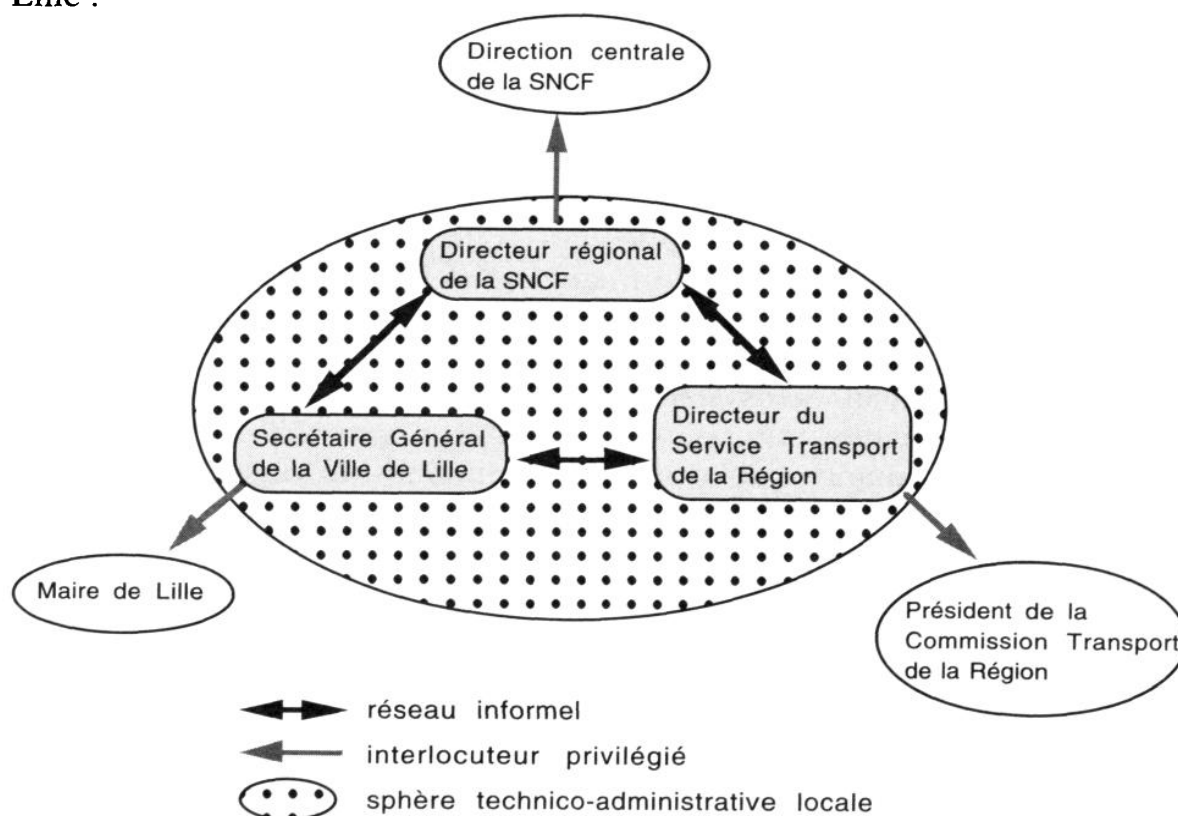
Lille :

Direction centrale de la SNCF

Directeur régional de la SNCF

Secrétaire Général de la Ville de Lille

Directeur du Service Transport de la Région

Maire de Lille

Président de la Commission Transport de la Région

réseau informel

interlocuteur privilégié

sphère technico-administrative locale